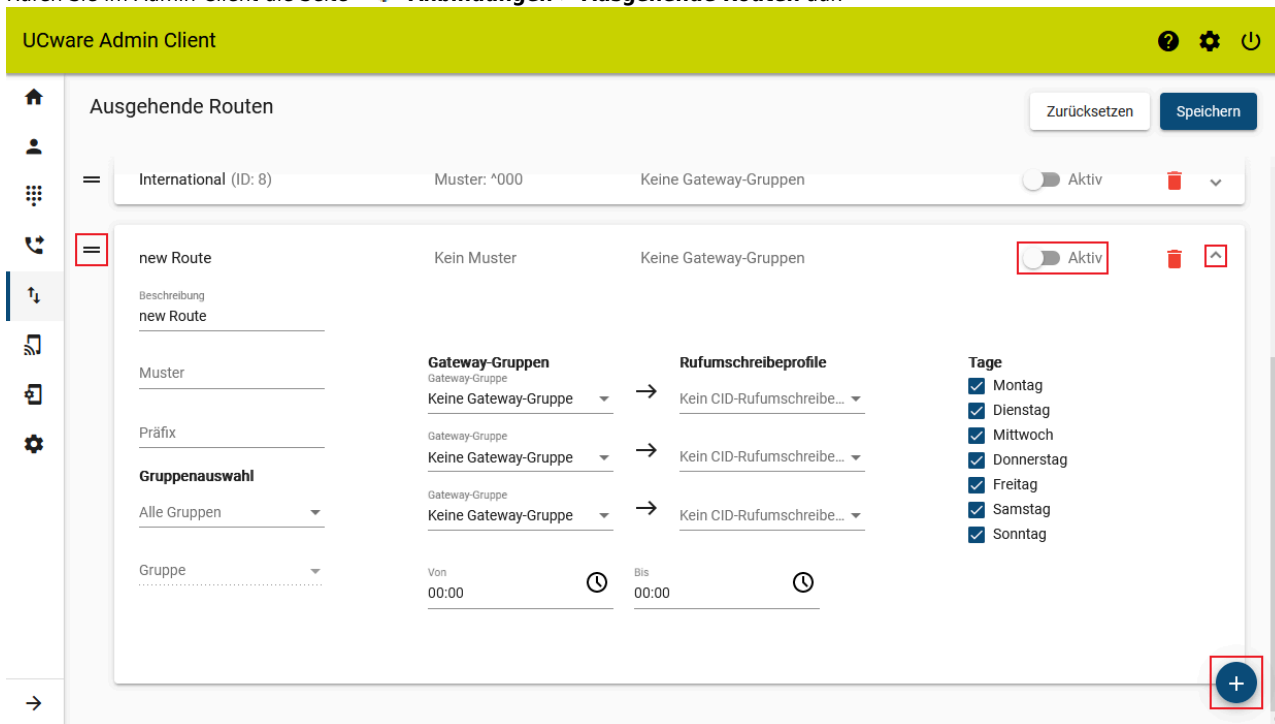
UCware Admin Client

Ausgehende Routen

Zurücksetzen

Speichern

International (ID: 8) Muster: ^000 Keine Gateway-Gruppen Aktiv

new Route Kein Muster Keine Gateway-Gruppen Aktiv

Beschreibung
new Route

Muster

Präfix

Gruppenauswahl

Alle Gruppen

Gruppe

Gateway-Gruppen

Gateway-Gruppe
Keine Gateway-Gruppe

Gateway-Gruppe
Keine Gateway-Gruppe

Gateway-Gruppe
Keine Gateway-Gruppe

Rufumschreibeprofile

Kein CID-Rufumschreibe...

Kein CID-Rufumschreibe...

Kein CID-Rufumschreibe...

Von
00:00

Bis
00:00

Tage
Montag
Dienstag
Mittwoch
Donnerstag
Freitag
Samstag
Sonntag